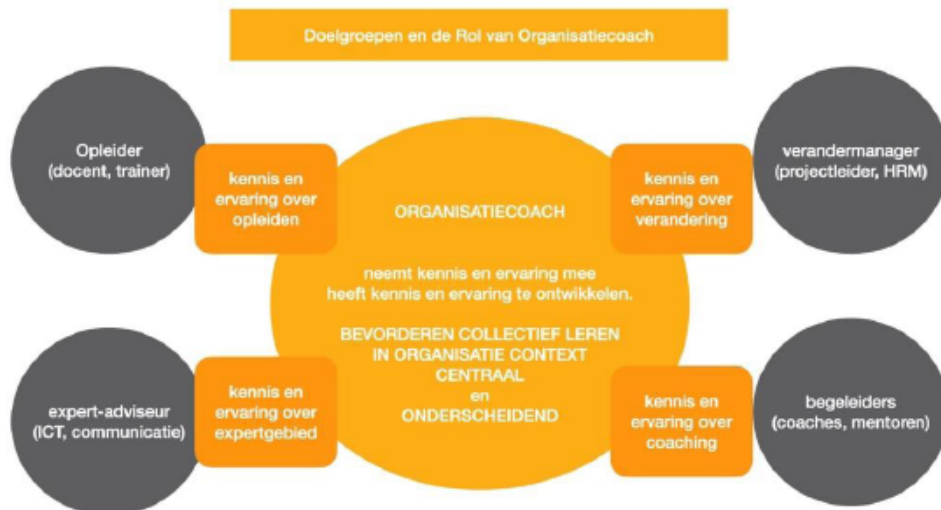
Doelgroepen en de Rol van Organisatiecoach

Opleider (docent, trainer)

kennis en ervaring over opleiden

ORGANISATIECOACH

kennis en ervaring over verandering

verandermanager (projectleider, HRM)

neemt kennis en ervaring mee heeft kennis en ervaring te ontwikkelen.

BEVORDEREN COLLECTIEF LEREN IN ORGANISATIE CONTEXT CENTRAAL en ONDERSCHEIDEND

expert-adviseur (ICT, communicatie)

kennis en ervaring over expertgebied

kennis en ervaring over coaching

begeleiders (coaches, mentoren)